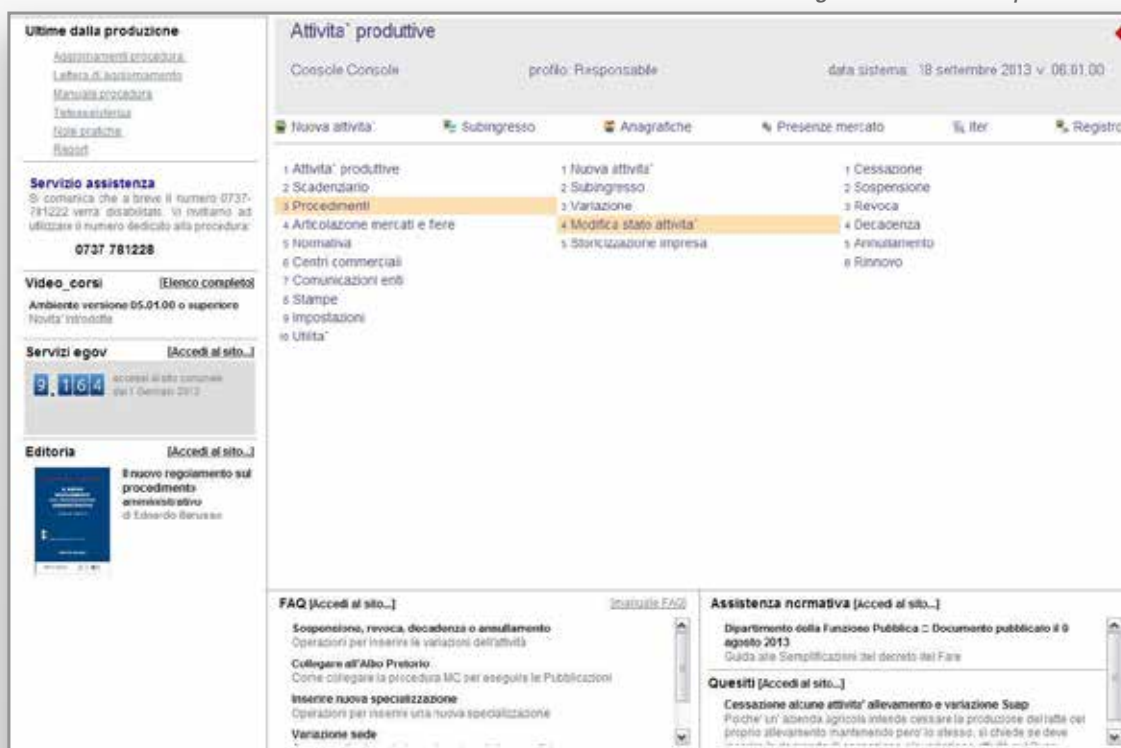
Ultime dalla produzione

Aggiornamenti procedura
Lettera di aggiornamento
Manuale procedura
Teleassistenza
Note pratiche
Report

Servizio assistenza
Si comunica che a breve il numero 0737-781222 verra' disabilitato. Vi invitiamo ad utilizzare il numero dedicato alla procedura:

0737 781228

Video_corsi [Elenco completo]
Ambiente versione 05.01.00 o superiore
Novita' introdotte

Servizi egov [Accedi al sito...]
9.164 accessi al sito comunale dal 1 Gennaio 2013

Editoria [Accedi al sito...]
Il nuovo regolamento sul procedimento amministrativo
di Edoardo Barusso

Attivita` produttive

Console Console profilo: Responsabile data sistema: 18 settembre 2013 v. 06.01.00

Nuova attivita` Subingresso Anagrafiche Presenze mercato Iter Registro

1 Attivita` produttive
2 Scadenziario
3 Procedimenti
4 Articolazione mercati e fiere
5 Normativa
6 Centri commerciali
7 Comunicazioni enti
8 Stampe
9 Impostazioni
10 Utilita`

1 Nuova attivita`
2 Subingresso
3 Variazione
4 Modifica stato attivita`
5 Storicizzazione impresa

1 Cessazione
2 Sospensione
3 Revoca
4 Decadenza
5 Annullamento
6 Rinnovo

FAQ [Accedi al sito...] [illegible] FAQ

Sospensione, revoca, decadenza o annullamento
Operazioni per inserire le variazioni dell'attività

Collegare all'Albo Pretorio
Come collegare la procedura MC per eseguire le Pubblicazioni

Inserire nuova specializzazione
Operazioni per inserire una nuova specializzazione

Variazione sede

Assistenza normativa [Accedi al sito...]

Dipartimento della Funzione Pubblica :: Documento pubblicato il 9 agosto 2013
Guida alle Semplificazioni del decreto del Fare

Quesiti [Accedi al sito...]

Cessazione alcune attivita' allevamento e variazione Suap
Poiche' un' azienda agricola intende cessare la produzione del latte col proprio allevamento mantenendo pero' lo stesso, si chiede se deve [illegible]